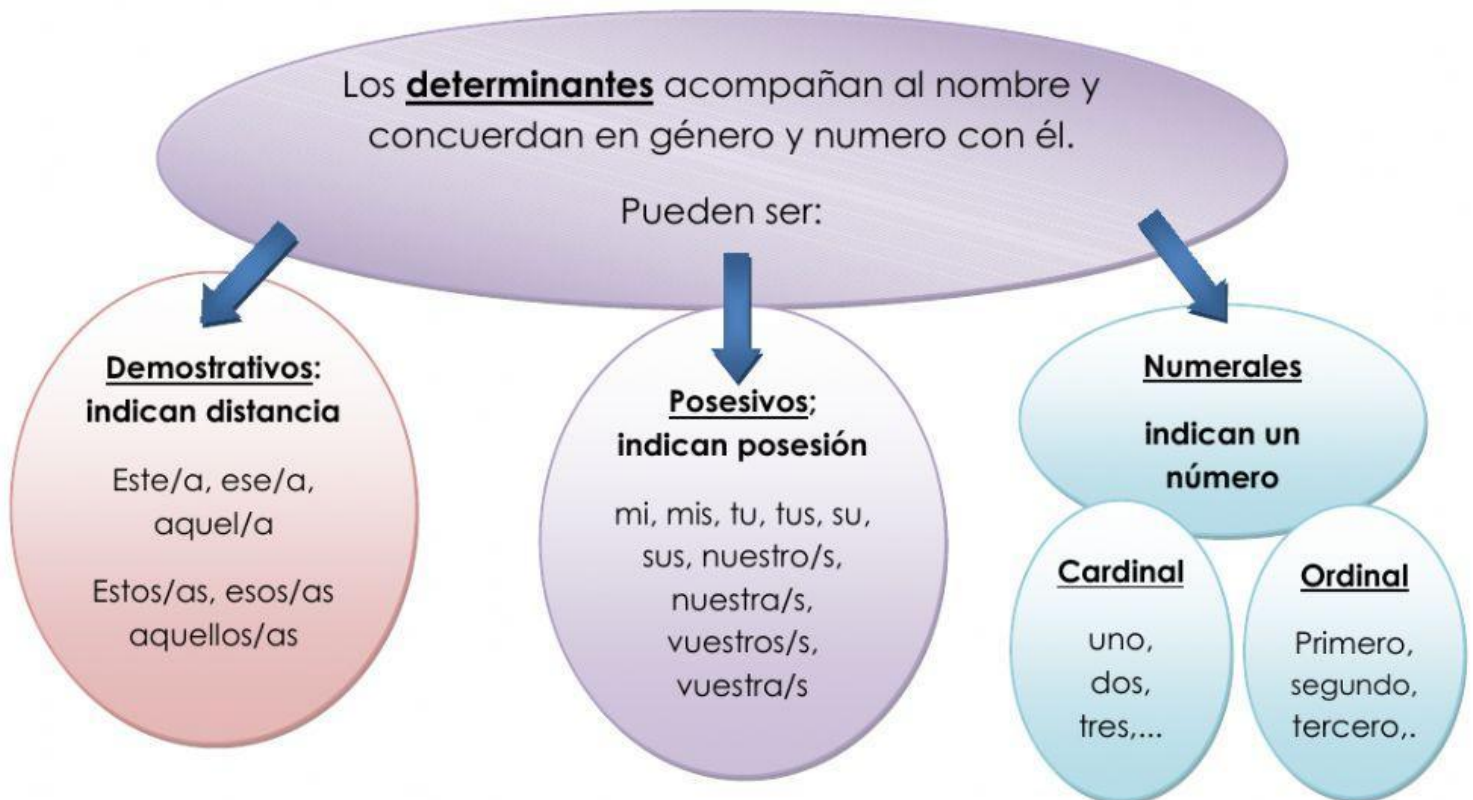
Los determinantes acompañan al nombre y concuerdan en género y numero con él.

Pueden ser:

Demostrativos: indican distancia

Este/a, ese/a, aquel/a

Estos/as, esos/as aquellos/as

Posesivos; indican posesión

mi, mis, tu, tus, su, sus, nuestro/s, nuestra/s, vuestros/s, vuestra/s

Numerales

indican un número

Cardinal

uno, dos, tres,...

Ordinal

Primero, segundo, tercero,.